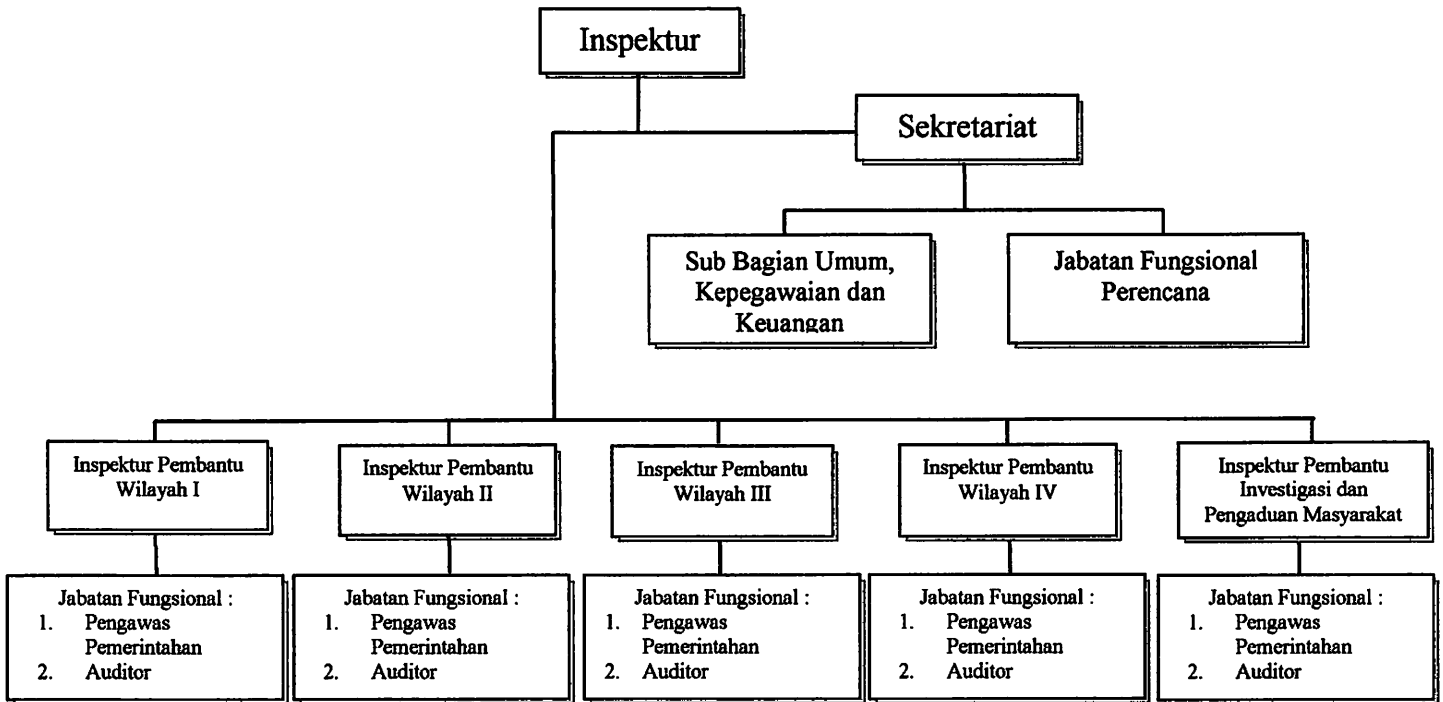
Inspektur

Sekretariat

Sub Bagian Umum, Kepegawaian dan Keuangan

Jabatan Fungsional Perencana

Inspektur Pembantu Wilayah I

Inspektur Pembantu Wilayah II

Inspektur Pembantu Wilayah III

Inspektur Pembantu Wilayah IV

Inspektur Pembantu Investigasi dan Pengaduan Masyarakat

Jabatan Fungsional :
1. Pengawas Pemerintahan
2. Auditor

Jabatan Fungsional :
1. Pengawas Pemerintahan
2. Auditor

Jabatan Fungsional :
1. Pengawas Pemerintahan
2. Auditor

Jabatan Fungsional :
1. Pengawas Pemerintahan
2. Auditor

Jabatan Fungsional :
1. Pengawas Pemerintahan
2. Auditor